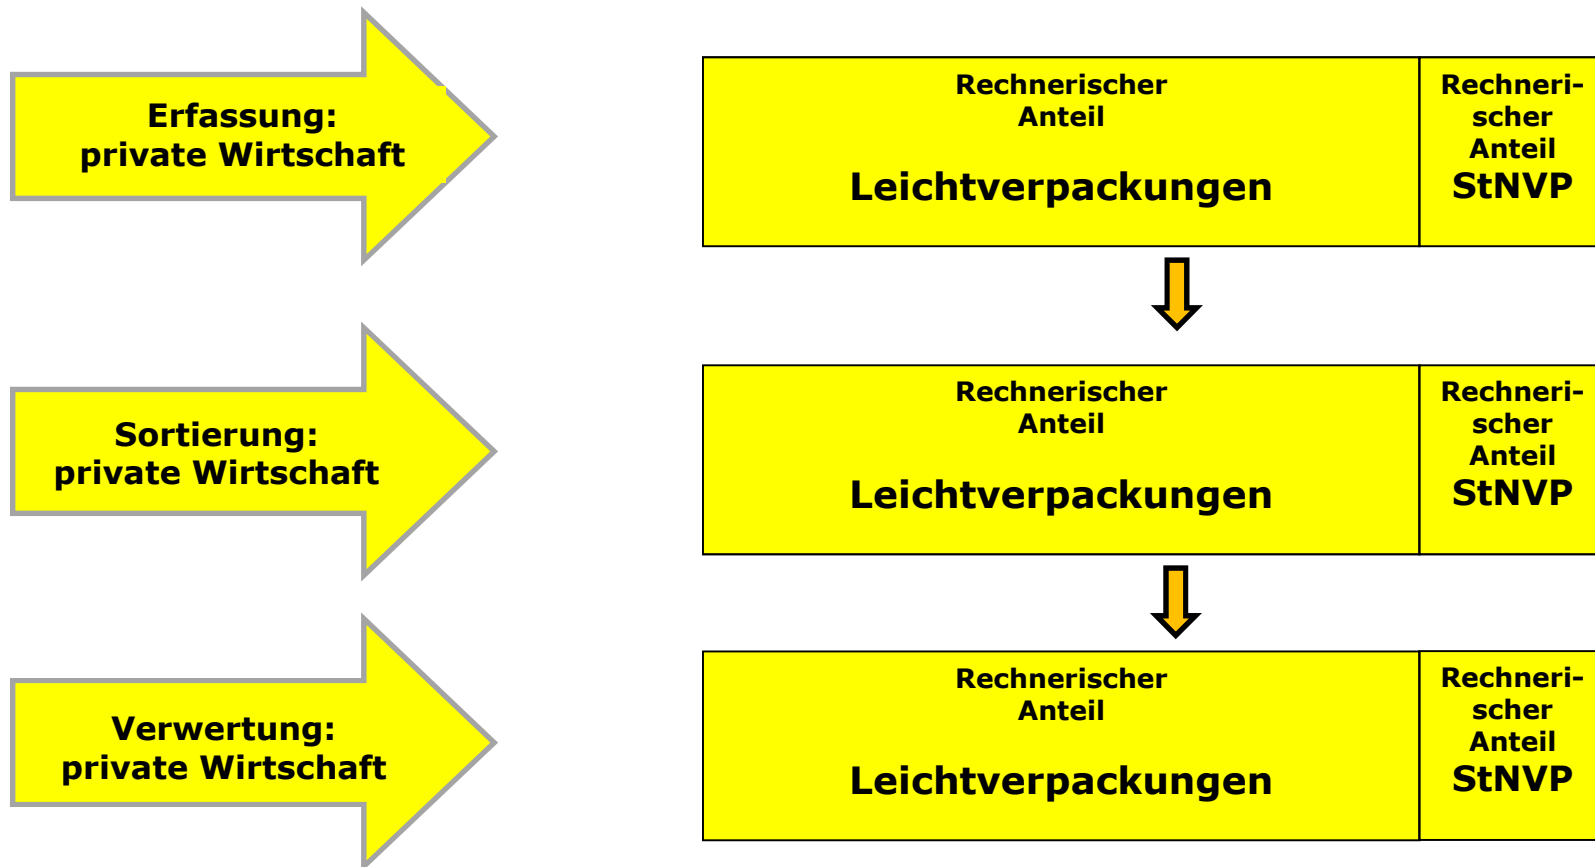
Erfassung:
private Wirtschaft

Rechnerischer Anteil

Leichtverpackungen

Rechnerischer Anteil
StNVP

Sortierung:
private Wirtschaft

Rechnerischer Anteil

Leichtverpackungen

Rechnerischer Anteil
StNVP

Verwertung:
private Wirtschaft

Rechnerischer Anteil

Leichtverpackungen

Rechnerischer Anteil
StNVP